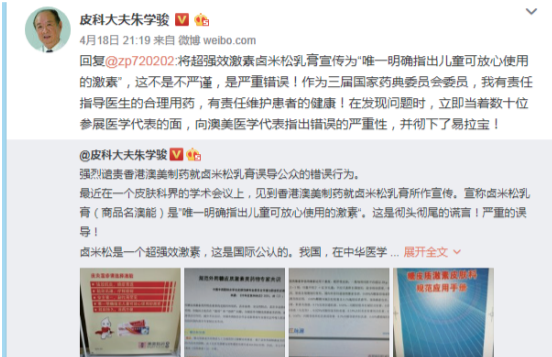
皮科大夫朱学骏

4月18日 21:19 来自 微博 weibo.com

回复@zp720202:将超强效激素卤米松乳膏宣传为"唯一明确指出儿童可放心使用的激素"，这不是不严谨，是严重错误！作为三届国家药典委员会委员，我有责任指导医生的合理用药，有责任维护患者的健康！在发现问题时，立即当着数十位参展医学代表的面，向澳美医学代表指出错误的严重性，并彻下了易拉宝！

@皮科大夫朱学骏

强烈谴责香港澳美制药就卤米松乳膏误导公众的错误行为。

最近在一个皮肤科界的学术会议上，见到香港澳美制药就卤米松乳膏所作宣传。宣称卤米松乳膏（商品名澳能）是"唯一明确指出儿童可放心使用的激素"。这是彻头彻尾的谎言！严重的误导！

卤米松是一个超强效激素，这是国际公认的。我国，在中华医学 ...全文

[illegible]

规范应用手册